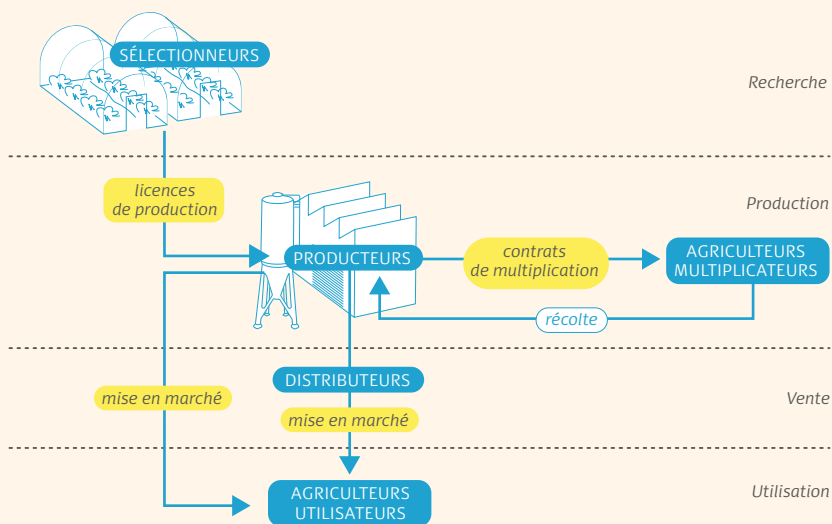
SÉLECTIONNEURS

Recherche

licences de production

Production

PRODUCTEURS

contrats de multiplication

AGRICULTEURS MULTIPLICATEURS

récolte

mise en marché

DISTRIBUTEURS

Vente

mise en marché

Utilisation

AGRICULTEURS UTILISATEURS